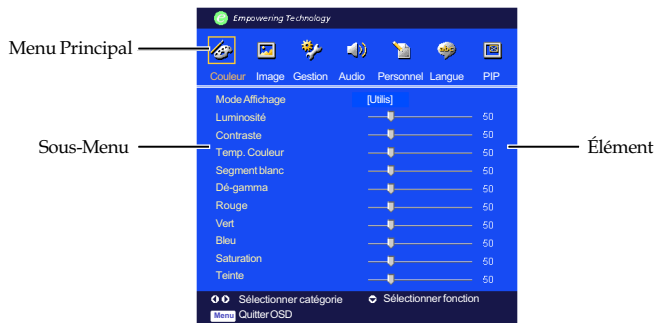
Empowering Technology

Menu Principal

Couleur Image Gestion Audio Personnel Langue PIP

Sous-Menu

Élément

Mode Affichage [Utilis]
Luminosité 50
Contraste 50
Temp. Couleur 50
Segment blanc 50
Dé-gamma 50
Rouge 50
Vert 50
Bleu 50
Saturation 50
Teinte 50

Sélectionner catégorie Sélectionner fonction
Menu Quitter OSD